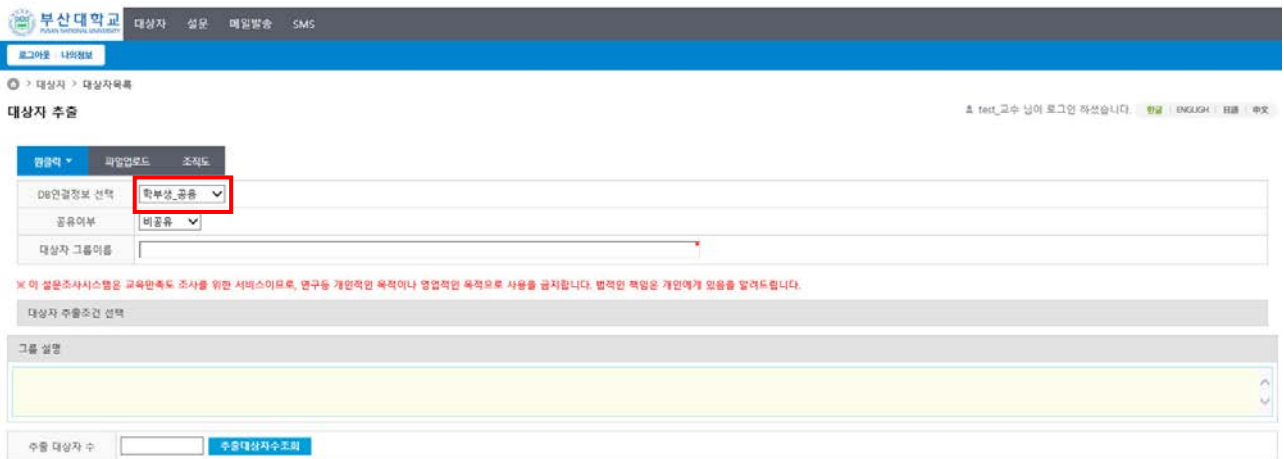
부산대학교 PUSAN NATIONAL UNIVERSITY 대상자 설문 메일발송 SMS

로그아웃 나의정보

대상자 > 대상자목록

대상자 추출

test_교수 님이 로그인 하셨습니다. 한글 ENGLISH 日語 中文

원클릭 ▼ 파일업로드 조직도

| DB연결정보 선택 | 학부생_공용 |
|---|---|
| 공유여부 | 비공유 |
| 대상자 그룹이름 | |

※ 이 설문조사시스템은 교육만족도 조사를 위한 서비스이므로, 연구등 개인적인 목적이나 영업적인 목적으로 사용을 금지합니다. 법적인 책임은 개인에게 있음을 알려드립니다.

대상자 추출조건 선택

그룹 설명

추출 대상자 수 추출대상자수조회